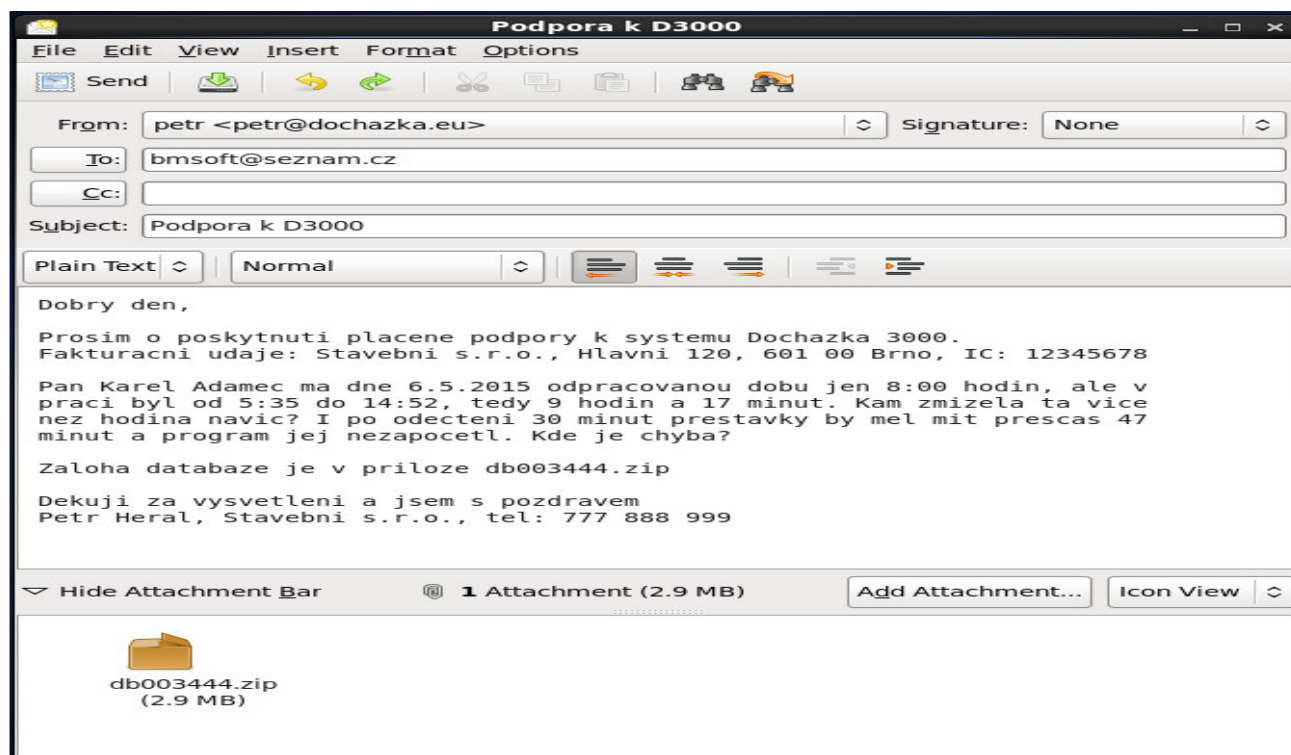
Podpora k D3000

File Edit View Insert Format Options

Send

From: petr <petr@dochazka.eu>
Signature: None

To: bmsoft@seznam.cz

Cc:

Subject: Podpora k D3000

Plain Text
Normal

Dobry den,

Prosim o poskytnuti placene podpory k systemu Dochazka 3000.
Fakturacni udaje: Stavebni s.r.o., Hlavni 120, 601 00 Brno, IC: 12345678

Pan Karel Adamec ma dne 6.5.2015 odpracovanou dobu jen 8:00 hodin, ale v praci byl od 5:35 do 14:52, tedy 9 hodin a 17 minut. Kam zmizela ta vice nez hodina navic? I po odecteni 30 minut prestavky by mel mit prescas 47 minut a program jej nezapocetl. Kde je chyba?

Zaloha databaze je v priloze db003444.zip

Dekuji za vysvetleni a jsem s pozdravem
Petr Heral, Stavebni s.r.o., tel: 777 888 999

Hide Attachment Bar
1 Attachment (2.9 MB)
Add Attachment...
Icon View

db003444.zip
(2.9 MB)